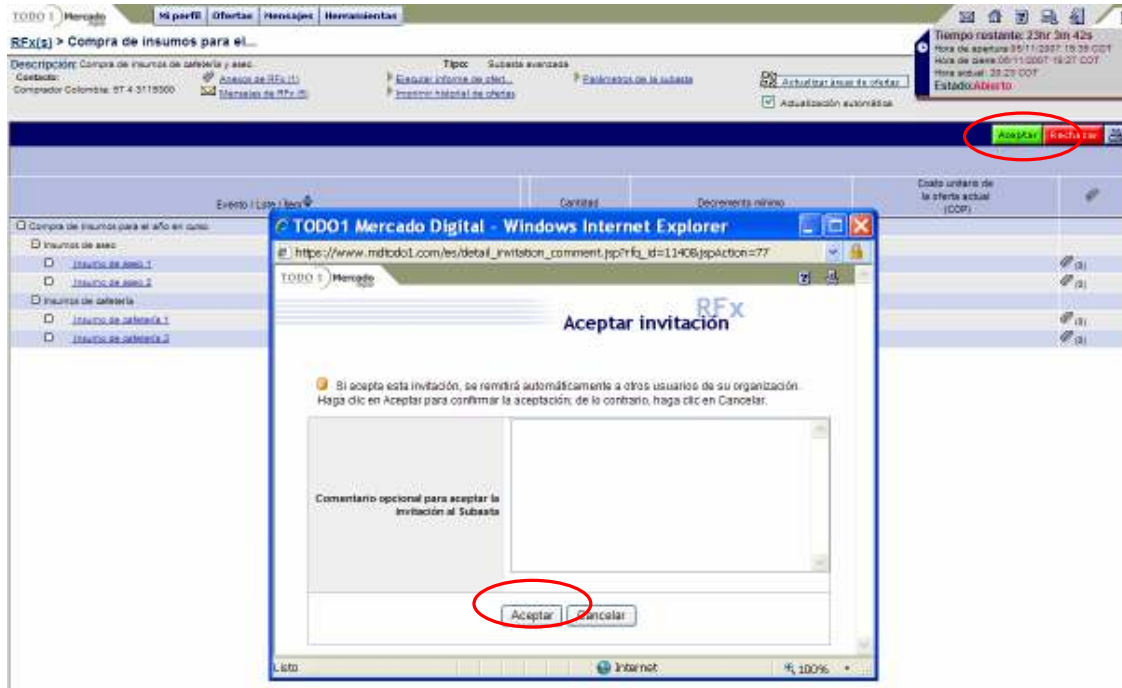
TODO 1 Mercado

Mi perfil | Ofertas | Mensajes | Herramientas

RFx(s) > Compra de insumos para el...

Tiempo restante: 23hr 3m 42s
Hora de apertura 05/11/2007 15:35 COT
Hora de cierre 06/11/2007 19:27 COT
Hora actual: 20:23 COT
Estado: Abierto

Descripción: Compra de insumos de cafetería y aseo.
Contacto:
Comprador Colombia: 57 4 3118500

Anexos de RFx (1)
Mensajes de RFx (0)

Tipo: Subasta avanzada
Ejecutar informe de ofert...
Imprimir historial de ofertas

Parámetros de la subasta

Actualizar área de ofertas
Actualización automática

Aceptar | Rechazar

Evento / Lote / Ítem | Cantidad | Decremento mínimo | Costo unitario de la oferta actual (COP)

Compra de insumos para el año en curso
Insumos de aseo
Insumo de aseo 1 (3)
Insumo de aseo 2 (3)
Insumos de cafetería
Insumo de cafetería 1 (3)
Insumo de cafetería 2 (3)

TODO1 Mercado Digital - Windows Internet Explorer

https://www.mdtodo1.com/es/detail_invitation_comment.jsp?rfq_id=11408jspAction=77

TODO 1 Mercado

RFx

Aceptar invitación

Si acepta esta invitación, se remitirá automáticamente a otros usuarios de su organización. Haga clic en Aceptar para confirmar la aceptación; de lo contrario, haga clic en Cancelar.

Comentario opcional para aceptar la invitación al Subasta

Aceptar | Cancelar

Listo | Internet | 100%